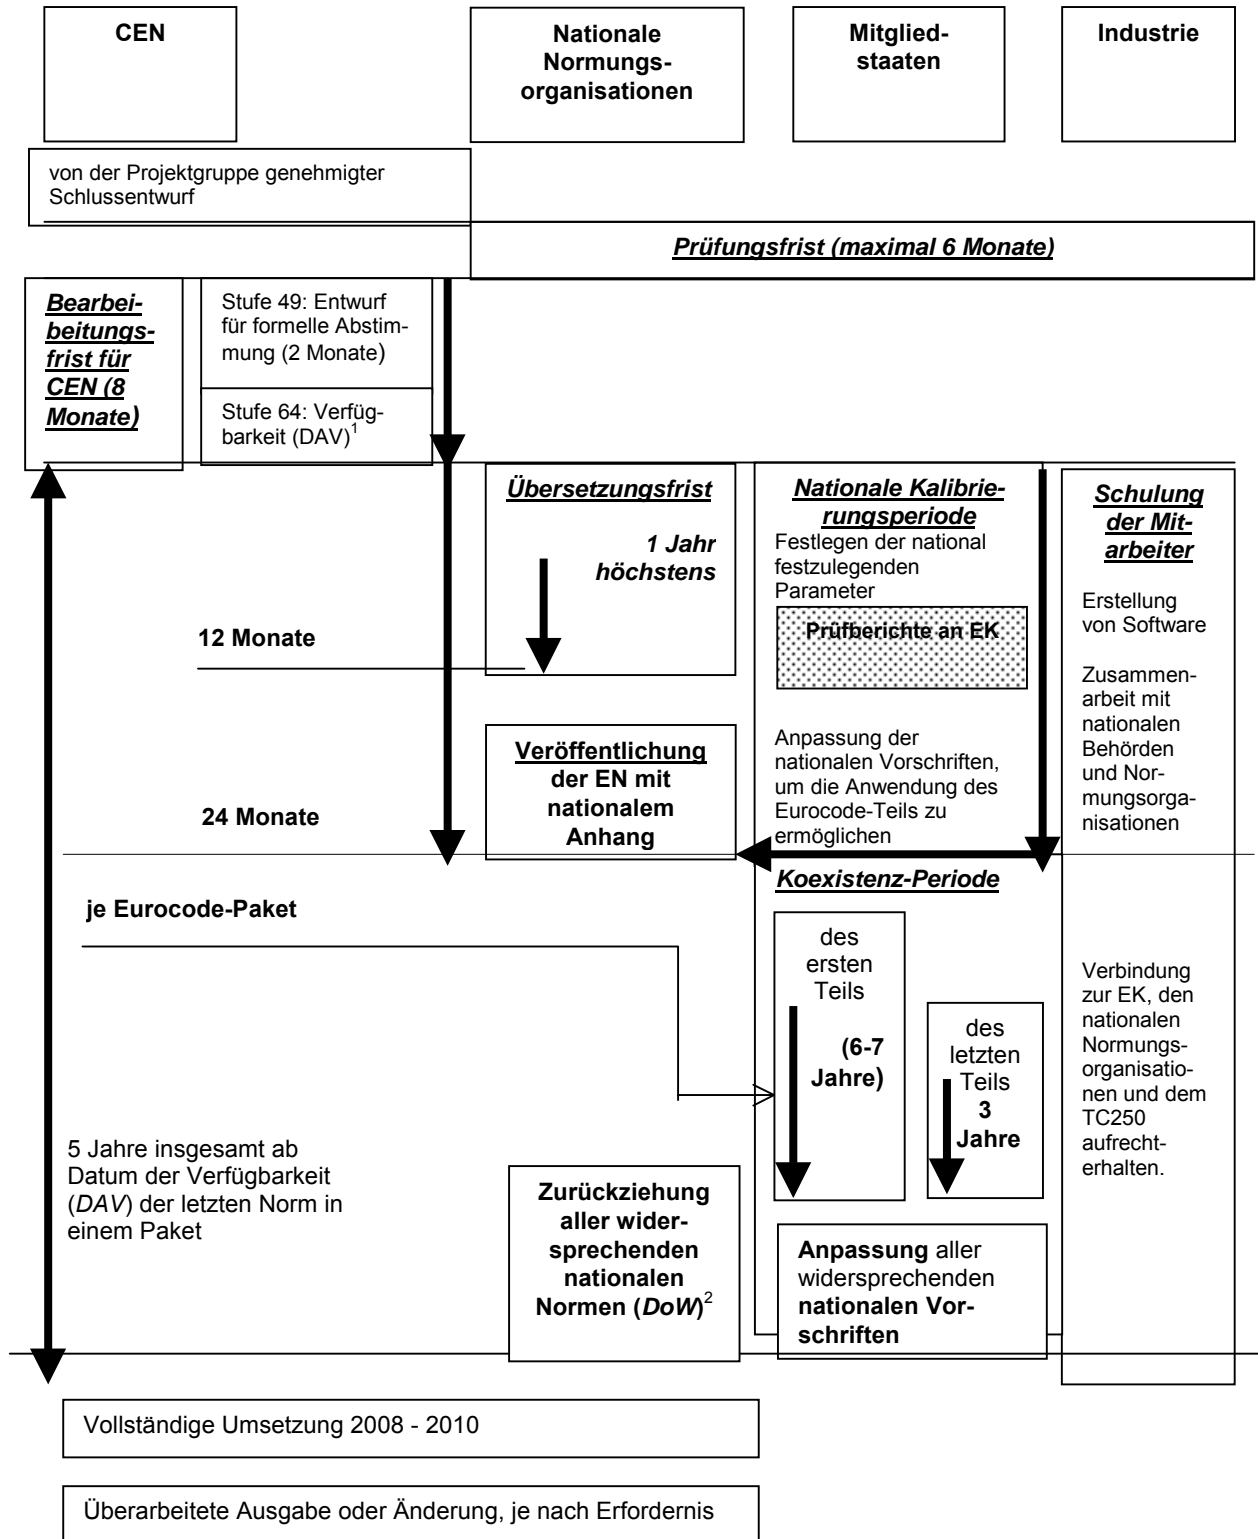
CEN

Nationale Normungsorganisationen

Mitgliedstaaten

Industrie

von der Projektgruppe genehmigter Schlussentwurf

Prüfungsfrist (maximal 6 Monate)

Bearbeitungsfrist für CEN (8 Monate)

Stufe 49: Entwurf für formelle Abstimmung (2 Monate)

Stufe 64: Verfügbarkeit (DAV)$^1$

Übersetzungsfrist

1 Jahr höchstens

Nationale Kalibrierungsperiode

Festlegen der national festzulegenden Parameter

Prüfberichte an EK

Schulung der Mitarbeiter

Erstellung von Software

Zusammenarbeit mit nationalen Behörden und Normungsorganisationen

12 Monate

Veröffentlichung der EN mit nationalem Anhang

Anpassung der nationalen Vorschriften, um die Anwendung des Eurocode-Teils zu ermöglichen

24 Monate

Koexistenz-Periode

je Eurocode-Paket

des ersten Teils

(6-7 Jahre)

des letzten Teils

3 Jahre

Verbindung zur EK, den nationalen Normungsorganisationen und dem TC250 aufrechterhalten.

5 Jahre insgesamt ab Datum der Verfügbarkeit (DAV) der letzten Norm in einem Paket

Zurückziehung aller widersprechenden nationalen Normen (DoW)$^2$

Anpassung aller widersprechenden nationalen Vorschriften

Vollständige Umsetzung 2008 - 2010

Überarbeitete Ausgabe oder Änderung, je nach Erfordernis